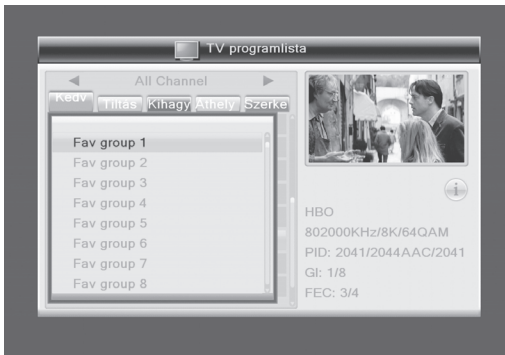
TV programlista

◄ All Channel ►

Kedv Tiltás Kihagy Áthely Szerke

Fav group 1
Fav group 2
Fav group 3
Fav group 4
Fav group 5
Fav group 6
Fav group 7
Fav group 8

i

HBO
802000KHz/8K/64QAM
PID: 2041/2044AAC/2041
GI: 1/8
FEC: 3/4